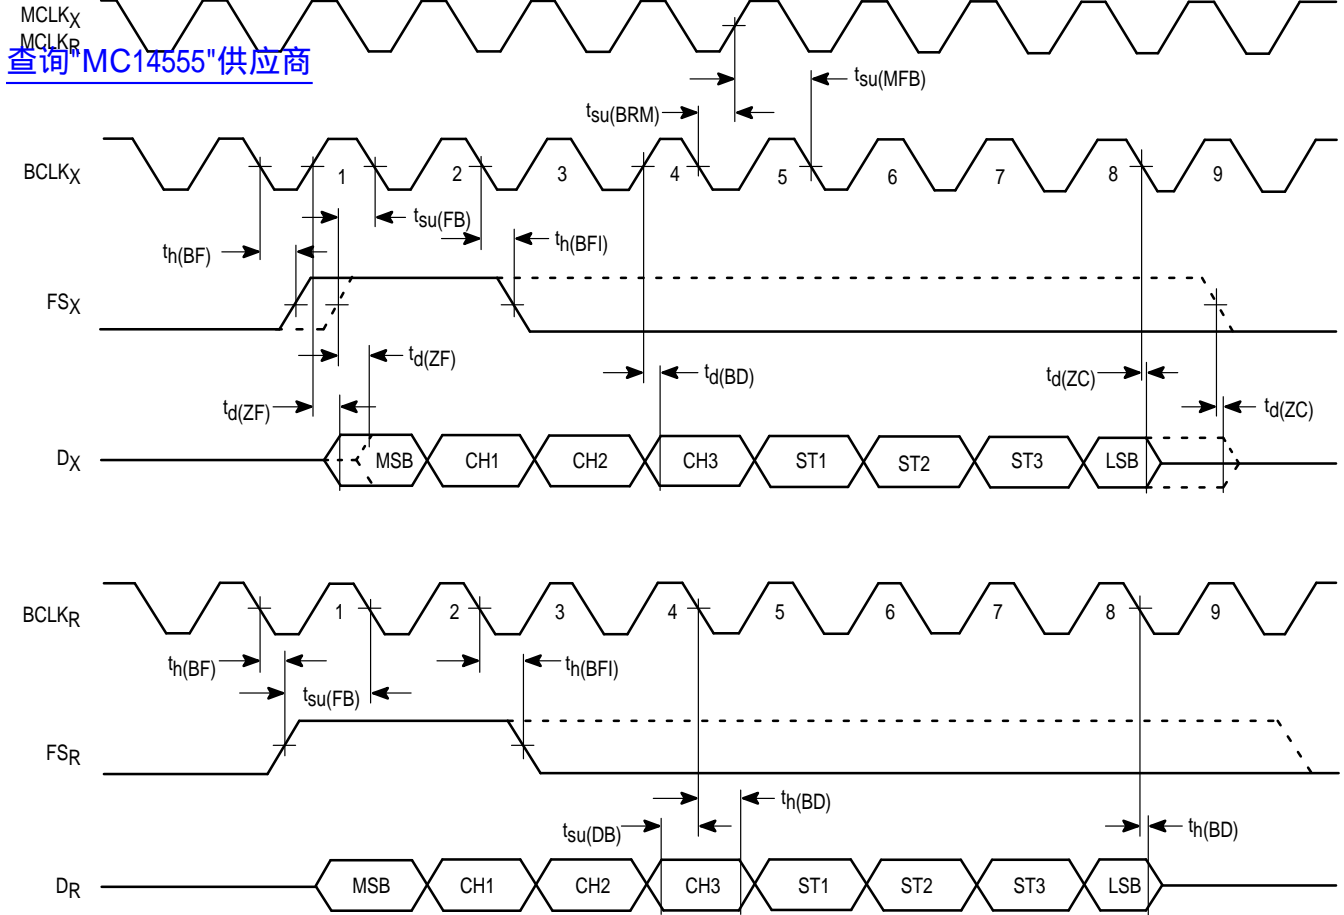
$MCLK_X$
$MCLK_R$
查询"MC14555"供应商

$t_{su(MFB)}$
$t_{su(BRM)}$

$BCLK_X$ 1 2 3 4 5 6 7 8 9

$t_{su(FB)}$
$t_{h(BF)}$
$t_{h(BFI)}$

$FS_X$

$t_{d(ZF)}$
$t_{d(BD)}$
$t_{d(ZC)}$
$t_{d(ZF)}$
$t_{d(ZC)}$

$D_X$ MSB CH1 CH2 CH3 ST1 ST2 ST3 LSB

$BCLK_R$ 1 2 3 4 5 6 7 8 9

$t_{h(BF)}$
$t_{h(BFI)}$
$t_{su(FB)}$

$FS_R$

$t_{h(BD)}$
$t_{su(DB)}$
$t_{h(BD)}$

$D_R$ MSB CH1 CH2 CH3 ST1 ST2 ST3 LSB